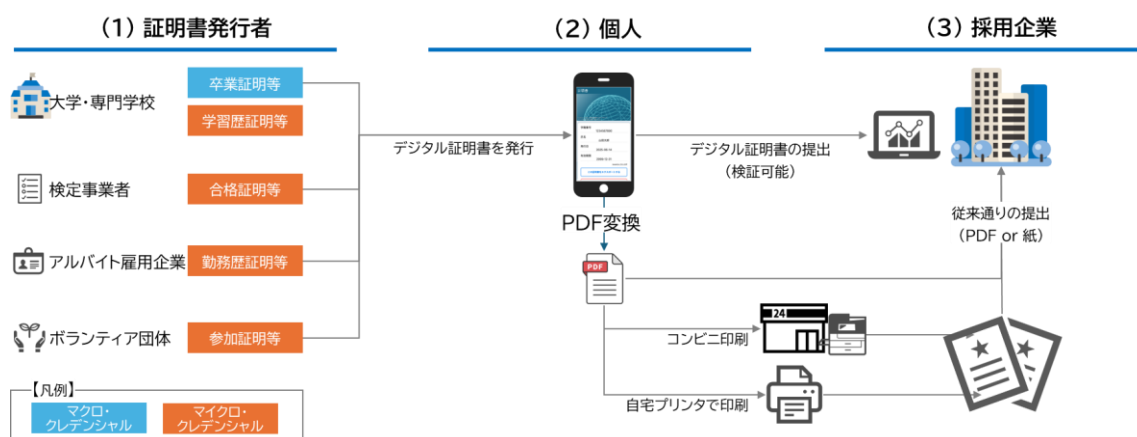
（1）証明書発行者

（2）個人

（3）採用企業

大学・専門学校

卒業証明等

学習歴証明等

検定事業者

合格証明等

アルバイト雇用企業

勤務歴証明等

ボランティア団体

参加証明等

デジタル証明書を発行

PDF変換

PDF

デジタル証明書の提出
（検証可能）

従来通りの提出
（PDF or 紙）

24

コンビニ印刷

自宅プリンタで印刷

【凡例】

マクロ・
クレデンシャル

マイクロ・
クレデンシャル